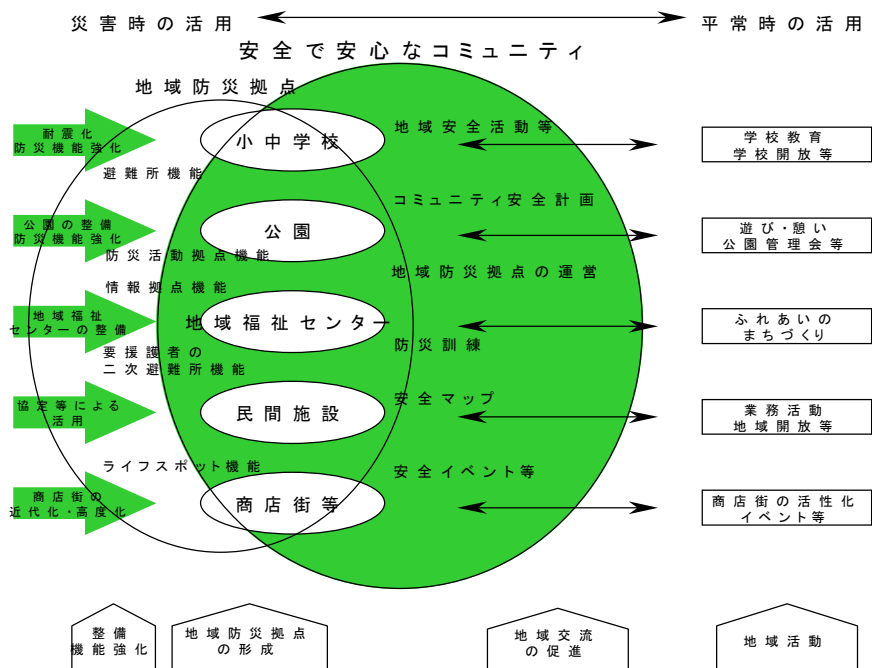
災害時の活用

平常時の活用

安全で安心なコミュニティ

地域防災拠点

耐震化
防災機能強化

小中学校

避難所機能

公園の整備
防災機能強化

公園

防災活動拠点機能

情報拠点機能

地域福祉
センターの整備

地域福祉センター

要援護者の
二次避難所機能

協定等による
活用

民間施設

ライフスポット機能

商店街の
近代化・高度化

商店街等

地域安全活動等

コミュニティ安全計画

地域防災拠点の運営

防災訓練

安全マップ

安全イベント等

学校教育
学校開放等

遊び・憩い
公園管理会等

ふれあいの
まちづくり

業務活動
地域開放等

商店街の活性化
イベント等

整備
機能強化

地域防災拠点
の形成

地域交流
の促進

地域活動